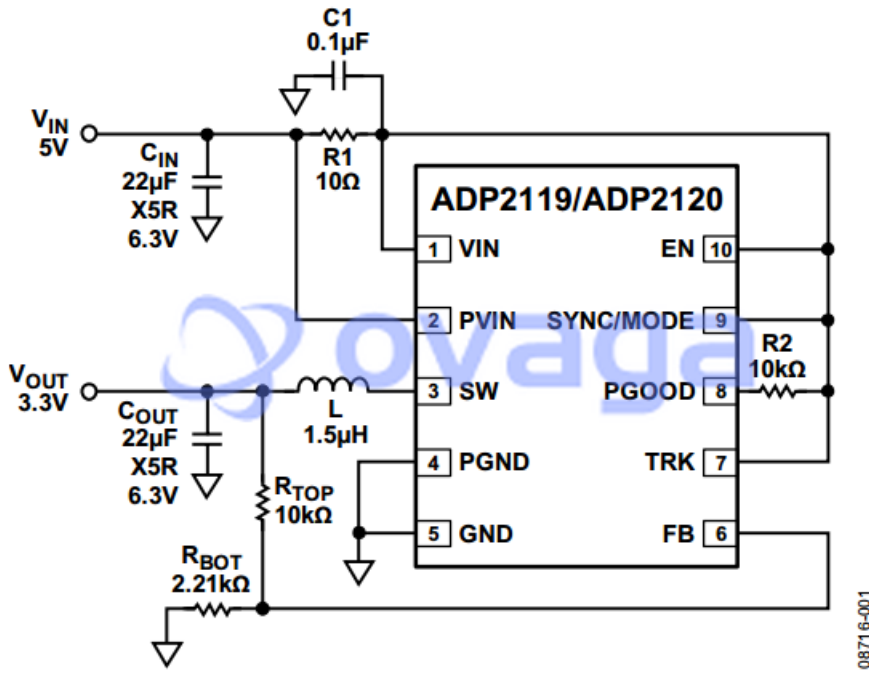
C1
0.1µF

$V_{IN}$
5V

$C_{IN}$
22µF
X5R
6.3V

R1
10Ω

ADP2119/ADP2120

1 VIN
2 PVIN
3 SW
4 PGND
5 GND

EN 10
SYNC/MODE 9
PGOOD 8
TRK 7
FB 6

R2
10kΩ

$V_{OUT}$
3.3V

$C_{OUT}$
22µF
X5R
6.3V

L
1.5µH

$R_{TOP}$
10kΩ

$R_{BOT}$
2.21kΩ

ovaga

08716-001